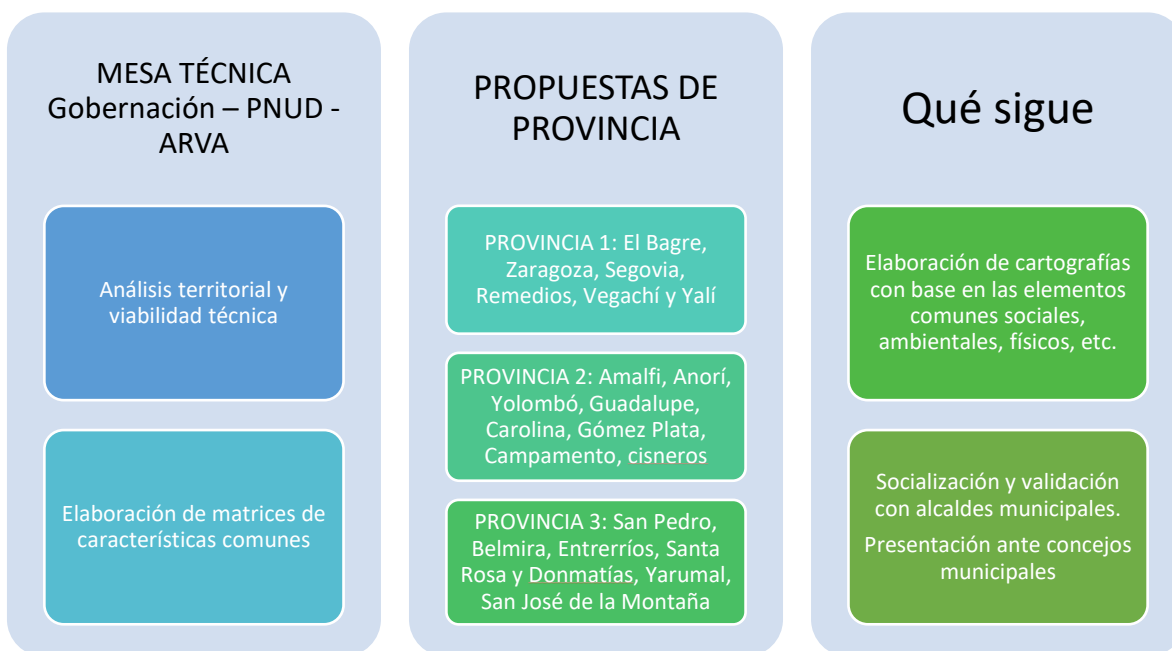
MESA TÉCNICA Gobernación – PNUD - ARVA

Análisis territorial y viabilidad técnica

Elaboración de matrices de características comunes

PROPUESTAS DE PROVINCIA

PROVINCIA 1: El Bagre, Zaragoza, Segovia, Remedios, Vegachí y Yalí

PROVINCIA 2: Amalfi, Anorí, Yolombó, Guadalupe, Carolina, Gómez Plata, Campamento, cisneros

PROVINCIA 3: San Pedro, Belmira, Entrerríos, Santa Rosa y Donmatías, Yarumal, San José de la Montaña

Qué sigue

Elaboración de cartografías con base en las elementos comunes sociales, ambientales, físicos, etc.

Socialización y validación con alcaldes municipales.

Presentación ante concejos municipales